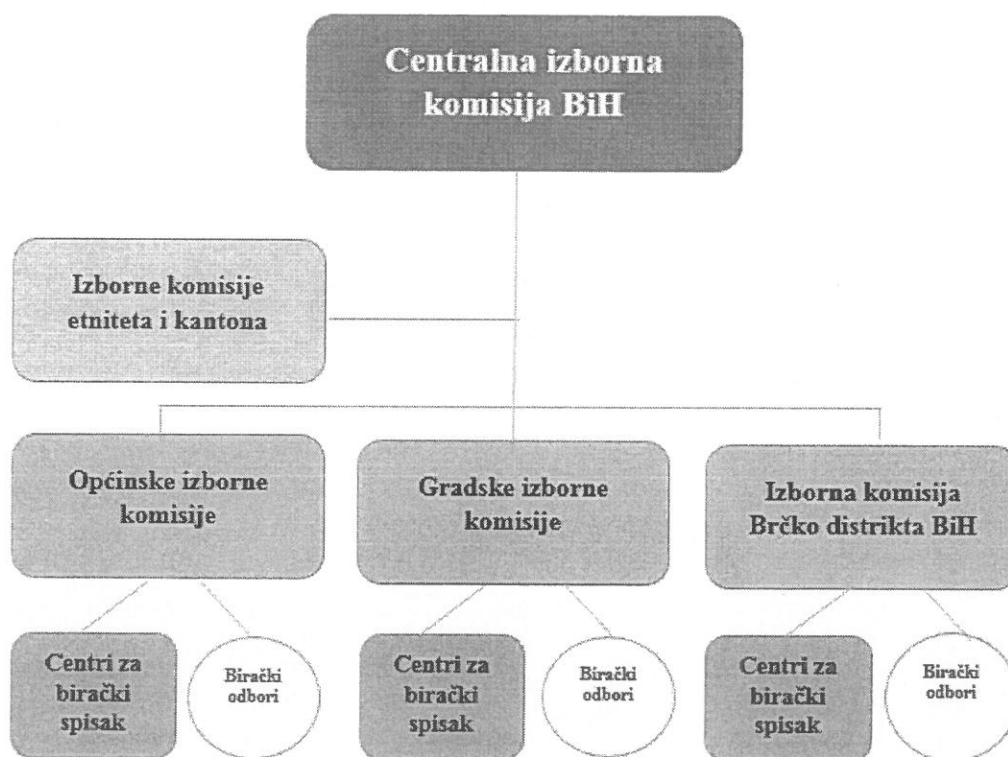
Centralna izborna komisija BiH

Izborne komisije etniteta i kantona

Općinske izborne komisije

Gradske izborne komisije

Izborna komisija Brčko distrikta BiH

Centri za birački spisak

Birački odbori

Centri za birački spisak

Birački odbori

Centri za birački spisak

Birački odbori